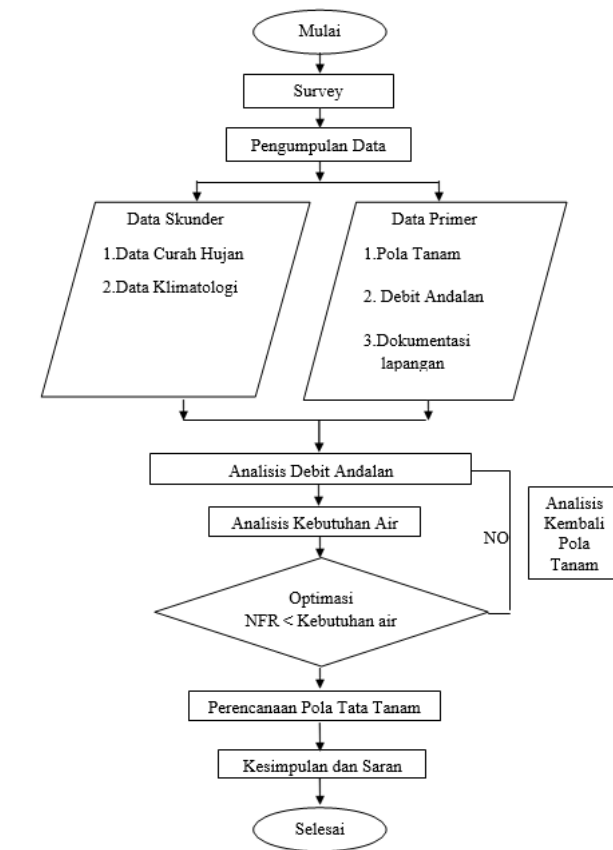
Mulai

Survey

Pengumpulan Data

Data Skunder

1.Data Curah Hujan

2.Data Klimatologi

Data Primer

1.Pola Tanam

2. Debit Andalan

3.Dokumentasi lapangan

Analisis Debit Andalan

Analisis Kebutuhan Air

NO

Analisis Kembali Pola Tanam

Optimasi NFR < Kebutuhan air

Perencanaan Pola Tata Tanam

Kesimpulan dan Saran

Selesai